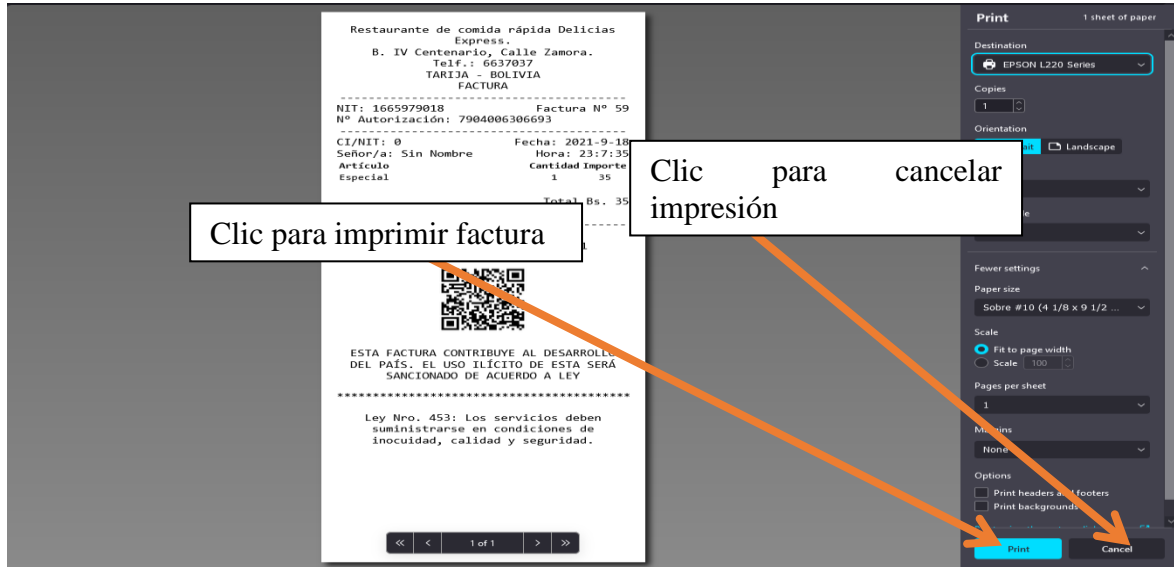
Restaurante de comida rápida Delicias Express.
B. IV Centenario, Calle Zamora.
Telf.: 6637037
TARIJA - BOLIVIA
FACTURA

NIT: 1665979018 Factura Nº 59
Nº Autorización: 7904006306693

CI/NIT: 0 Fecha: 2021-9-18
Señor/a: Sin Nombre Hora: 23:7:35
Artículo Cantidad Importe
Especial 1 35

Total Bs. 35

ESTA FACTURA CONTRIBUYE AL DESARROLLO DEL PAÍS. EL USO ILÍCITO DE ESTA SERÁ SANCIONADO DE ACUERDO A LEY

Ley Nro. 453: Los servicios deben suministrarse en condiciones de inocuidad, calidad y seguridad.

« ‹ 1 of 1 › »

Clic para imprimir factura

Clic para cancelar impresión

Print 1 sheet of paper
Destination
EPSON L220 Series
Copies
1
Orientation
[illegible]ait Landscape
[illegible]
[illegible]e
Fewer settings
Paper size
Sobre #10 (4 1/8 x 9 1/2 ...
Scale
Fit to page width
Scale 100
Pages per sheet
1
M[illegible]ins
None
Options
Print headers a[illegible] footers
Print backgrounds
Print
Cancel